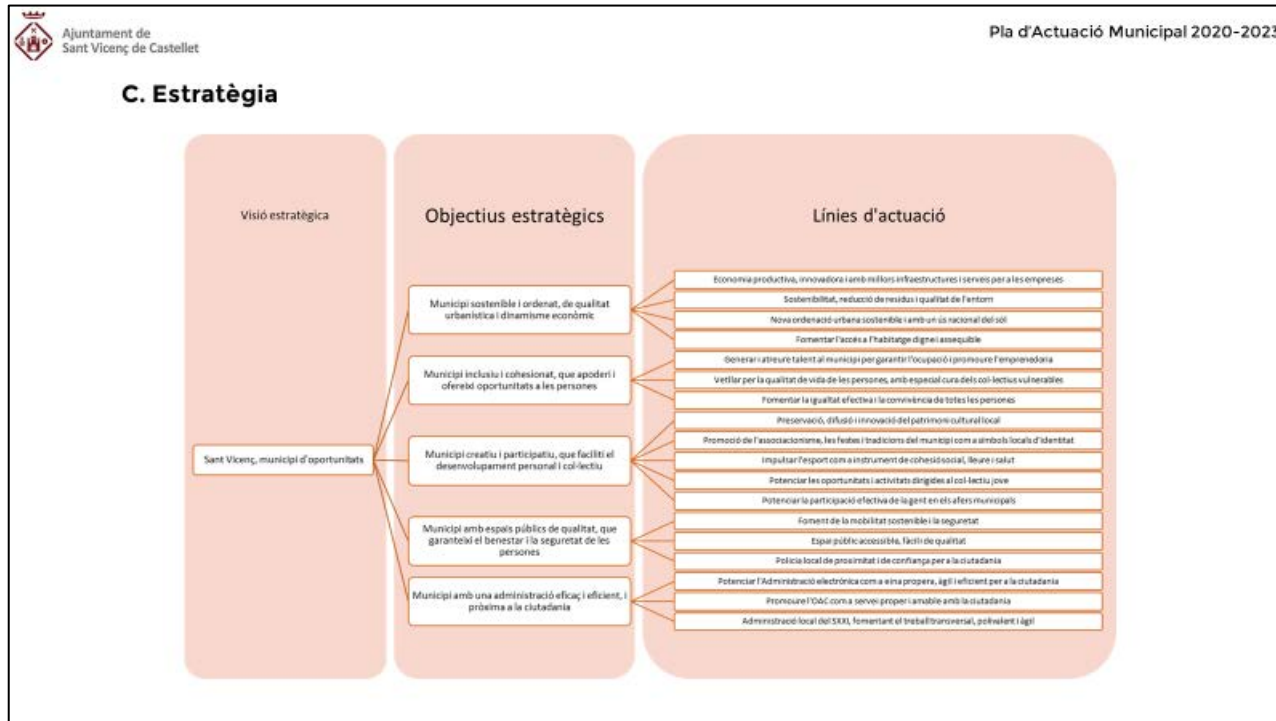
Ajuntament de
Sant Vicenç de Castellet

Pla d'Actuació Municipal 2020-2023

C. Estratègia

Visió estratègica

Objectius estratègics

Línies d'actuació

Sant Vicenç, municipi d'oportunitats

Municipi sostenible i ordenat, de qualitat urbanística i dinamisme econòmic

Economia productiva, innovadora i amb millors infraestructures i serveis per a les empreses

Sostenibilitat, reducció de residus i qualitat de l'entorn

Nova ordenació urbana sostenible i amb un ús racional del sòl

Fomentar l'accés a l'habitatge digne i assequible

Municipi inclusiu i cohesionat, que apoderi i ofereixi oportunitats a les persones

Generar i atreure talent al municipi per garantir l'ocupació i promoure l'emprenedoria

Vetllar per la qualitat de vida de les persones, amb especial cura dels col·lectius vulnerables

Fomentar la igualtat efectiva i la convivència de totes les persones

Municipi creatiu i participatiu, que faciliti el desenvolupament personal i col·lectiu

Preservació, difusió i innovació del patrimoni cultural local

Promoció de l'associacionisme, les festes i tradicions del municipi com a símbols locals d'identitat

Impulsar l'esport com a instrument de cohesió social, lleure i salut

Potenciar les oportunitats i activitats dirigides al col·lectiu jove

Potenciar la participació efectiva de la gent en els afers municipals

Municipi amb espais públics de qualitat, que garanteixi el benestar i la seguretat de les persones

Foment de la mobilitat sostenible i la seguretat

Espai públic accessible, fàcil i de qualitat

Policia local de proximitat i de confiança per a la ciutadania

Municipi amb una administració eficaç i eficient, i pròxima a la ciutadania

Potenciar l'Administració electrònica com a eina propera, àgil i eficient per a la ciutadania

Promoure l'OAC com a servei proper i amable amb la ciutadania

Administració local del SXXI, fomentant el treball transversal, polivalent i àgil